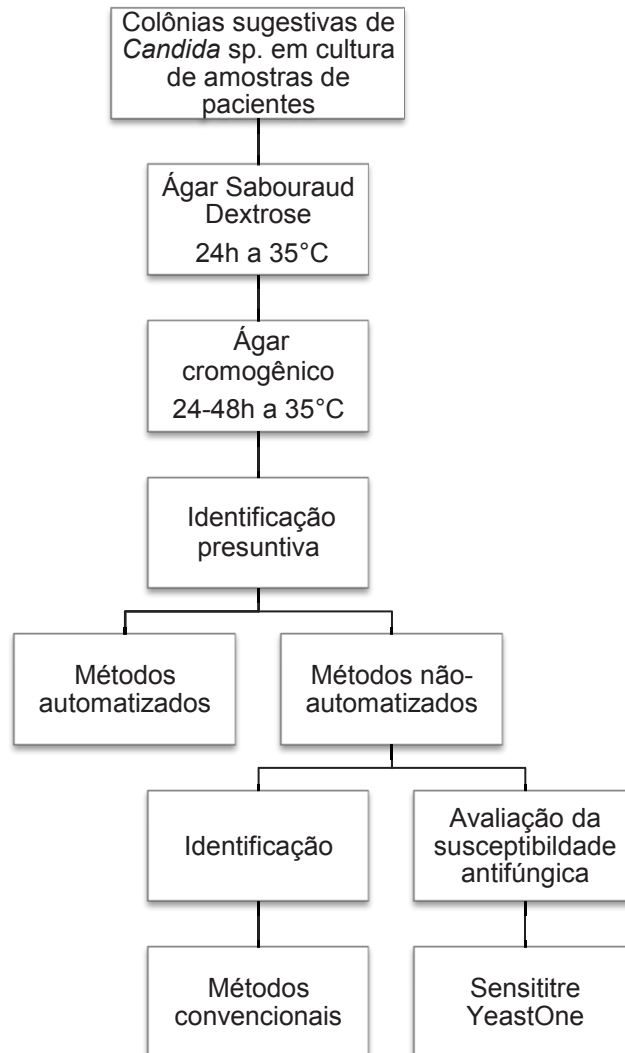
Colônias sugestivas de *Candida* sp. em cultura de amostras de pacientes

Ágar Sabouraud Dextrose
24h a 35°C

Ágar cromogênico
24-48h a 35°C

Identificação presuntiva

Métodos automatizados

Métodos não-automatizados

Identificação

Avaliação da susceptibildade antifúngica

Métodos convencionais

Sensititre YeastOne